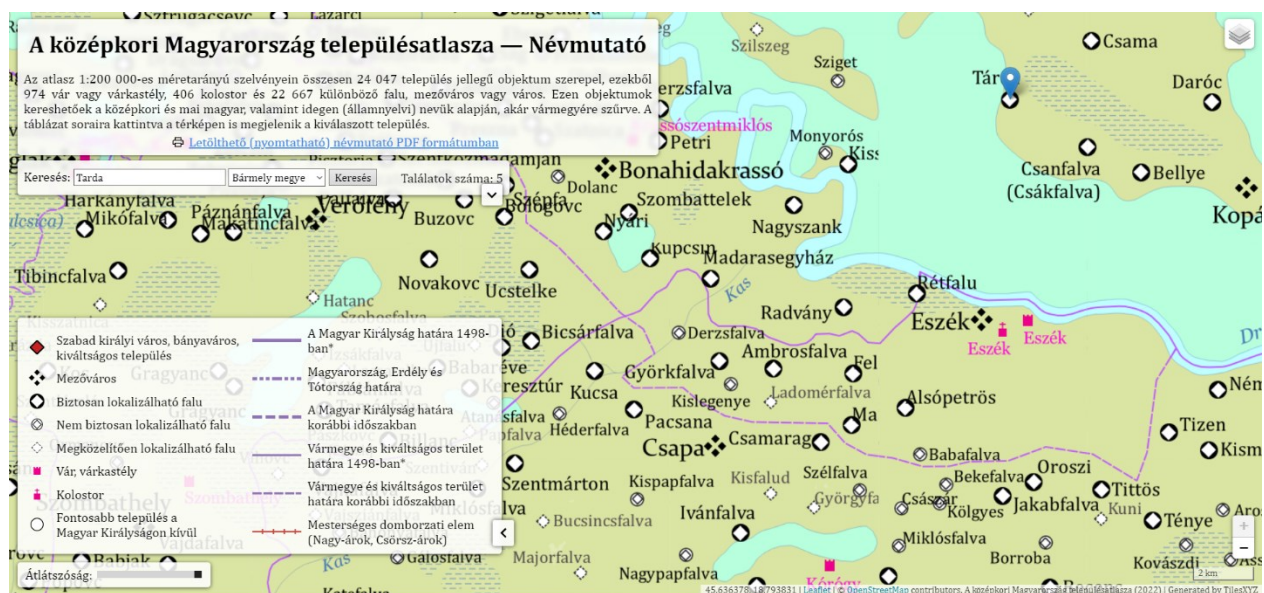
A középkori Magyarország településatlasza — Névmutató

Az atlasz 1:200 000-es méretarányú szelvényein összesen 24 047 település jellegű objektum szerepel, ezekből 974 vár vagy várkastély, 406 kolostor és 22 667 különböző falu, mezőváros vagy város. Ezen objektumok kereshetőek a középkori és mai magyar, valamint idegen (államnyelvi) nevük alapján, akár vármegyére szűrve. A táblázat soraira kattintva a térképen is megjelenik a kiválasztott település.

Letölthető (nyomtatható) névmutató PDF formátumban

Keresés: Tarda | Bármely megye | Keresés | Találatok száma: 5

Szabad királyi város, bányaváros, kiváltságos település
Mezőváros
Biztosan lokalizálható falu
Nem biztosan lokalizálható falu
Megközelítően lokalizálható falu
Vár, várkastély
Kolostor
Fontosabb település a Magyar Királyságon kívül

A Magyar Királyság határa 1498-ban*
Magyarország, Erdély és Tótország határa
A Magyar Királyság határa korábbi időszakban
Vármegye és kiváltságos terület határa 1498-ban*
Vármegye és kiváltságos terület határa korábbi időszakban
Mesterséges domborzati elem (Nagy-árok, Csörsz-árok)

Átlátszóság:

Sztrugacsevc Lazarci Szilszeg Sziget Csama Tár Daróc erzsfalva sószentmiklós Petri Monyorós Kiss Bonahidakrassó Csanfalva (Csákfalva) Bellye Kopá Dolanc Szombattelek Harkanyfalva Mikófalva Páznánfalva Vérőlény Buzovc Szénfa Bologovc Nyári Nagyszank Kupcsin Madarasegyház Tibincfalva Hatanc Novakovc Ucstelke Kas Rétfalu Radvány Eszék Eszék Eszék Bicsárfalva Derzsfalva Ambrosfalva Fel Gragyanc Mezőváros Györkfalva Kucsa Kislegenye Ladomérfalva Alsópetrös Ném Héderfalva Pacsana Ma Csapa Csamarag Babafalva Tizen Kism Szentmárton Kispapfalva Kisfalud Szélfalva Oroszi Bekefalva Jakabfalva Tittös Szombathely Ivánfalva Györgyfa Császár Kölgyes Kuni Tény Bucsincsfalva Miklósfalva Arne Vajdafalva Galostaiva Majorfalva Borroba Kovászdi Nagypapfalva Kórógy Katofalva

45,636378, 18,793831 | Leaflet | © OpenStreetMap contributors, A középkori Magyarország településatlasza (2022) | Generated by TilesXYZ
2 km